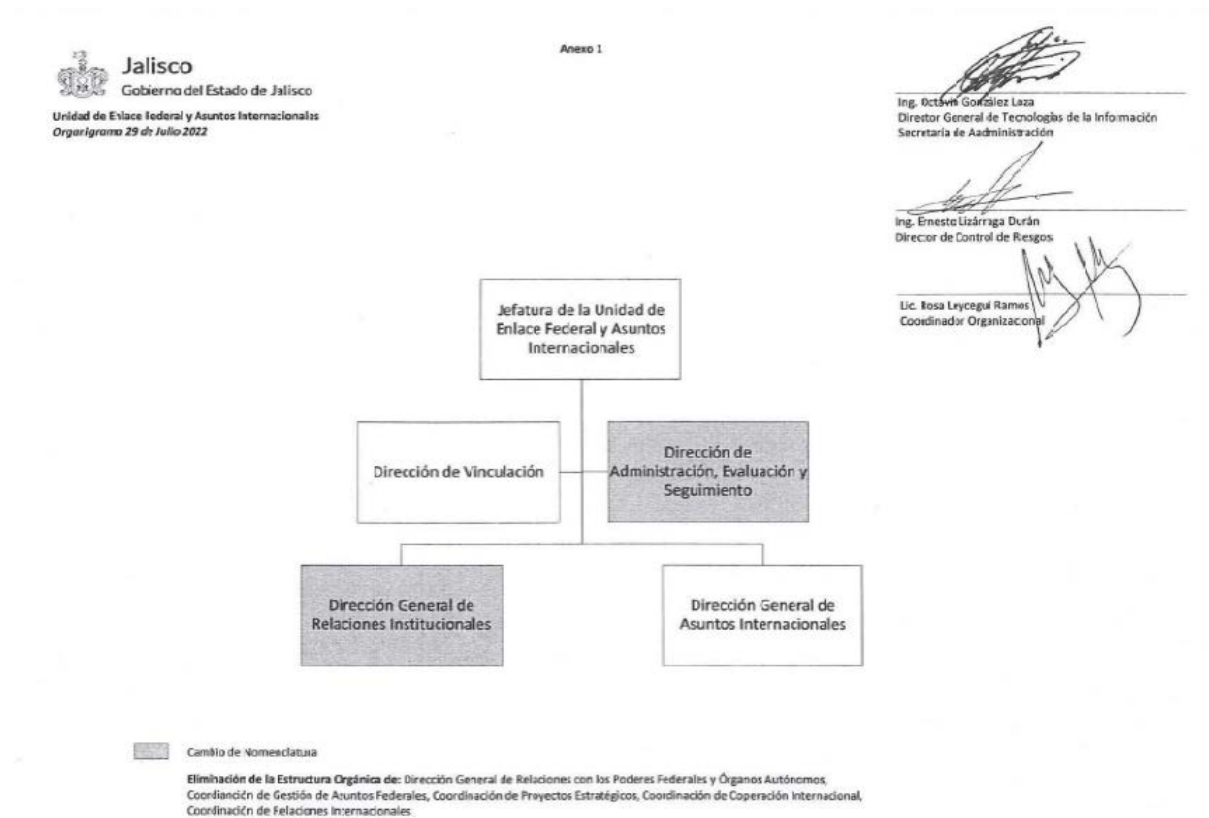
Jalisco
Gobierno del Estado de Jalisco

Unidad de Enlace Federal y Asuntos Internacionales
Organigrama 29 de Julio 2022

Anexo 1

Ing. Octavio González Laza
Director General de Tecnologías de la Información
Secretaría de Administración

Ing. Ernesto Lizárraga Durán
Director de Control de Riesgos

Lic. Rosa Leycegui Ramos
Coordinador Organizacional

Jefatura de la Unidad de Enlace Federal y Asuntos Internacionales

Dirección de Vinculación

Dirección de Administración, Evaluación y Seguimiento

Dirección General de Relaciones Institucionales

Dirección General de Asuntos Internacionales

Cambio de Nomenclatura

Eliminación de la Estructura Orgánica de: Dirección General de Relaciones con los Poderes Federales y Órganos Autónomos, Coordinación de Gestión de Asuntos Federales, Coordinación de Proyectos Estratégicos, Coordinación de Coperación Internacional, Coordinación de Relaciones Internacionales